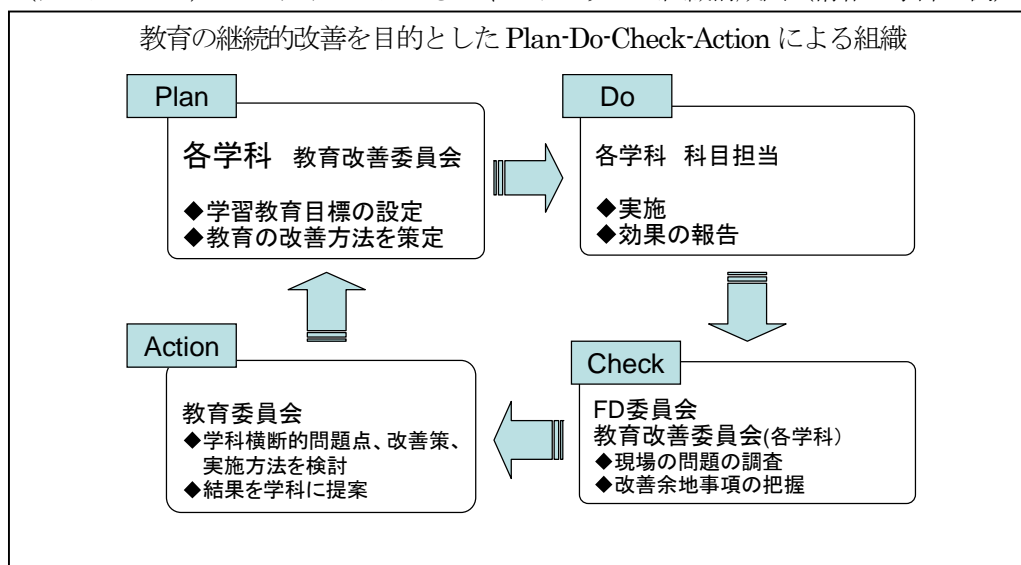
教育の継続的改善を目的としたPlan-Do-Check-Actionによる組織

Plan

各学科 教育改善委員会

◆学習教育目標の設定
◆教育の改善方法を策定

Do

各学科 科目担当

◆実施
◆効果の報告

Check

FD委員会
教育改善委員会(各学科)
◆現場の問題の調査
◆改善余地事項の把握

Action

教育委員会
◆学科横断的問題点、改善策、実施方法を検討
◆結果を学科に提案